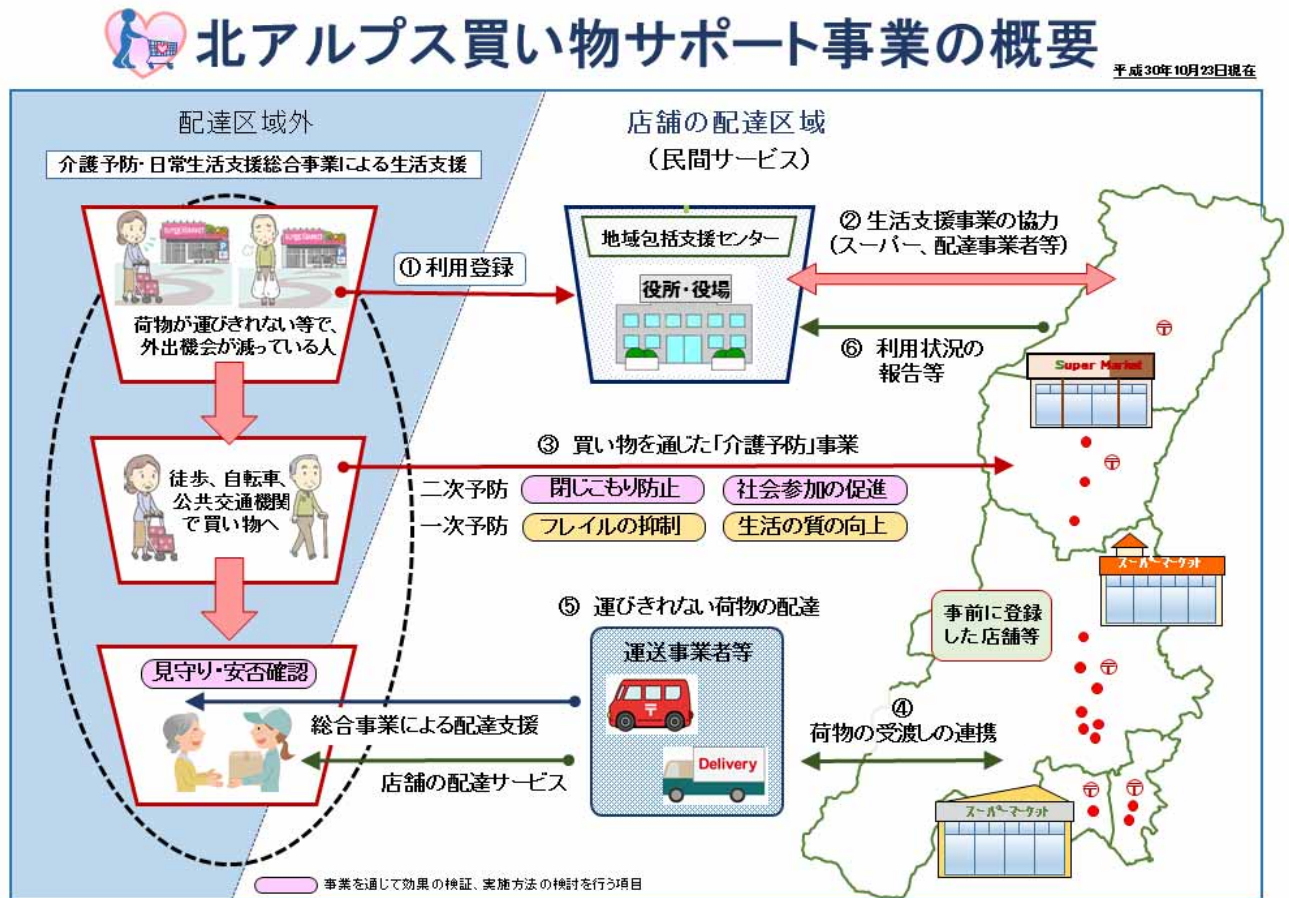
北アルプス買い物サポート事業の概要

平成30年10月23日現在

配達区域外

介護予防・日常生活支援総合事業による生活支援

荷物が運びきれない等で、外出機会が減っている人

徒歩、自転車、公共交通機関で買い物へ

見守り・安否確認

店舗の配達区域

（民間サービス）

地域包括支援センター

役所・役場

① 利用登録

② 生活支援事業の協力（スーパー、配達事業者等）

⑥ 利用状況の報告等

Super Market

③ 買い物を通じた「介護予防」事業

二次予防 閉じこもり防止 社会参加の促進

一次予防 フレイルの抑制 生活の質の向上

スーパーマーケット

事前に登録した店舗等

⑤ 運びきれない荷物の配達

運送事業者等

Delivery

総合事業による配達支援

店舗の配達サービス

④ 荷物の受渡しの連携

スーパーマーケット

事業を通じて効果の検証、実施方法の検討を行う項目